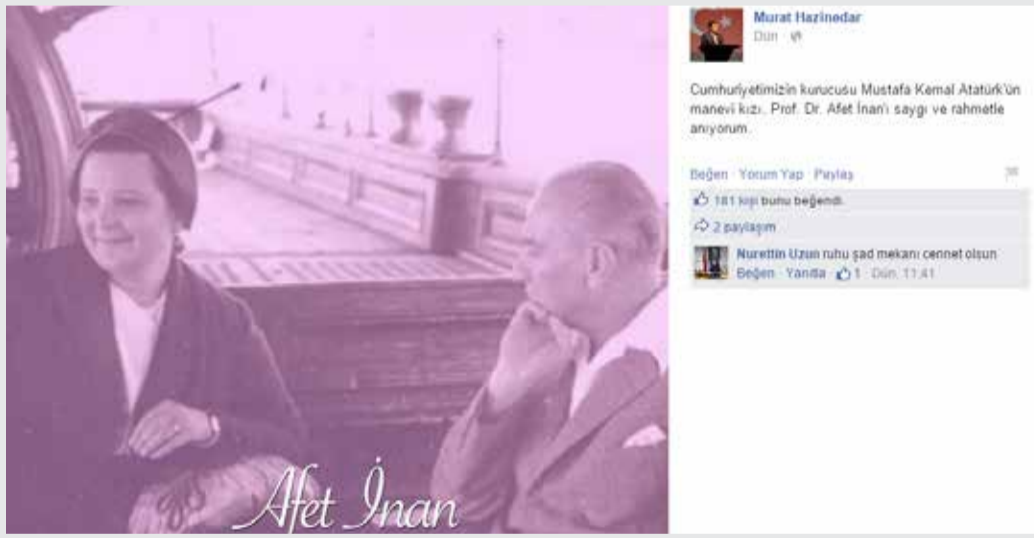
Afet İnan

Murat Hazinedar
Dün

Cumhuriyetimizin kurucusu Mustafa Kemal Atatürk'ün manevi kızı, Prof. Dr. Afet İnan'ı saygı ve rahmetle anıyorum.

Beğen · Yorum Yap · Paylaş

181 kişi bunu beğendi.

2 paylaşım

Nurettin Uzun ruhu şad mekanı cennet olsun
Beğen · Yanıtla · 1 · Dün, 11:41